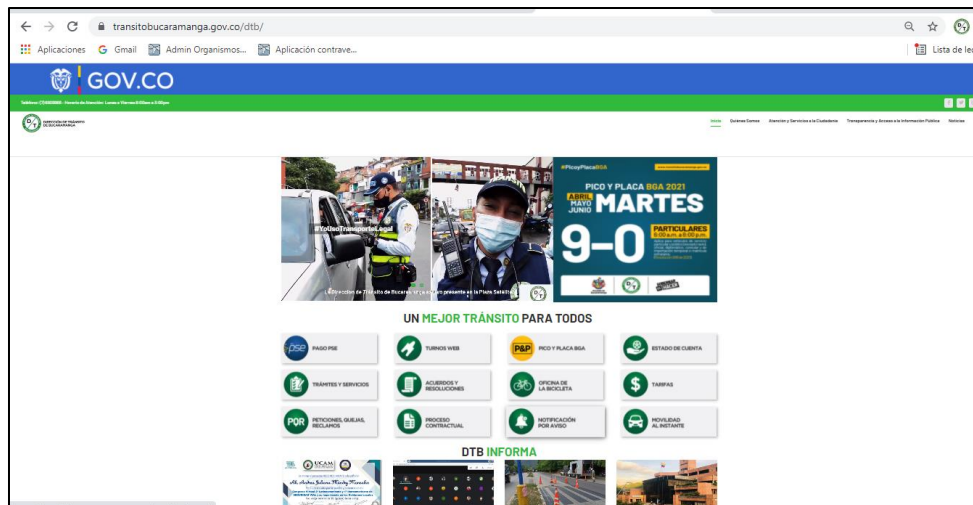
transitobucaramanga.gov.co/dtb/

Aplicaciones Gmail Admin Organismos... Aplicación contrave...

Lista de le

GOV.CO

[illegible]

DIRECCIÓN DE TRÁNSITO DE BUCARAMANGA

Inicio Quienes Somos Atención y Servicios a la Ciudadanía Transparencia y Acceso a la Información Pública Noticias

#YoUsoTransporteLegal

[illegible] Dirección de Tránsito de Bucaramanga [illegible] presente en la Plaza Satélite

#PicoyPlacaBGA

PICO Y PLACA BGA 2021

ABRIL MAYO JUNIO

MARTES

9-0

PARTICULARES

UN MEJOR TRÁNSITO PARA TODOS

PAGO PSE

TURNOS WEB

PICO Y PLACA BGA

ESTADO DE CUENTA

TRÁMITES Y SERVICIOS

ACUERDOS Y RESOLUCIONES

OFICINA DE LA BICICLETA

TARIFAS

PETICIONES, QUEJAS, RECLAMOS

PROCESO CONTRACTUAL

NOTIFICACIÓN POR AVISO

MOVILIDAD AL INSTANTE

DTB INFORMA

UCAM

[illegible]